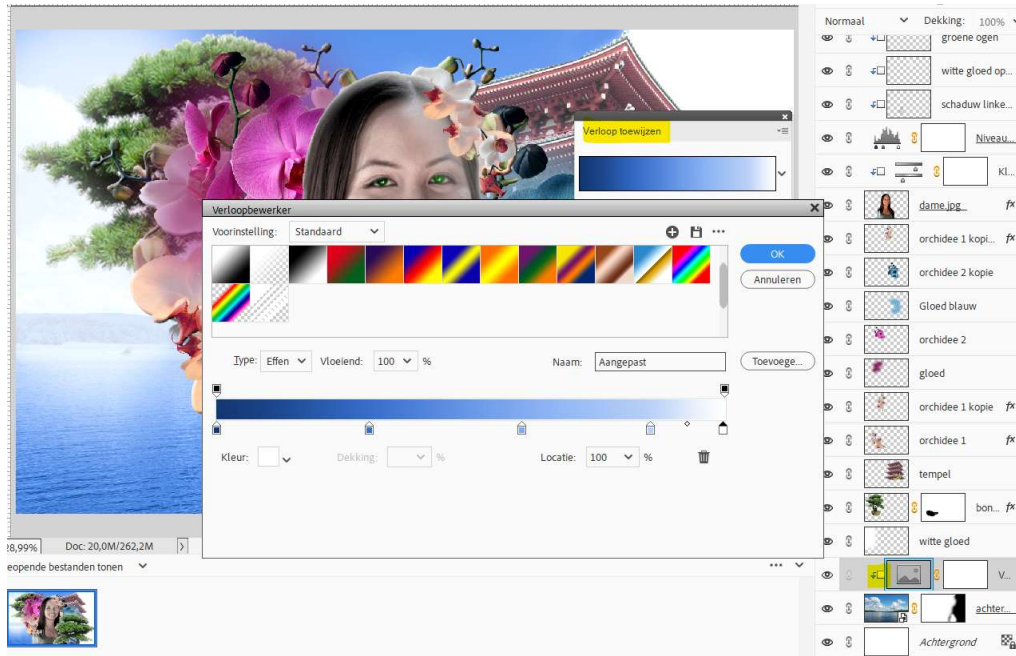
Normaal
Dekking: 100%
groene ogen
witte gloed op...
schaduw linke...
Niveau...
Kl...
dame.jpg
orchidee 1 kopi...
orchidee 2 kopie
Gloed blauw
orchidee 2
gloed
orchidee 1 kopie
orchidee 1
tempel
bon...
witte gloed
V...
achter...
Achtergrond

Verloop toewijzen

Verloopbewerker
Voorinstelling: Standaard
OK
Annuleren
Type: Effen
Vloeiend: 100 %
Naam: Aangepast
Toevoege...
Kleur:
Dekking: %
Locatie: 100 %

28,99%
Doc: 20,0M/262,2M
eopende bestanden tonen